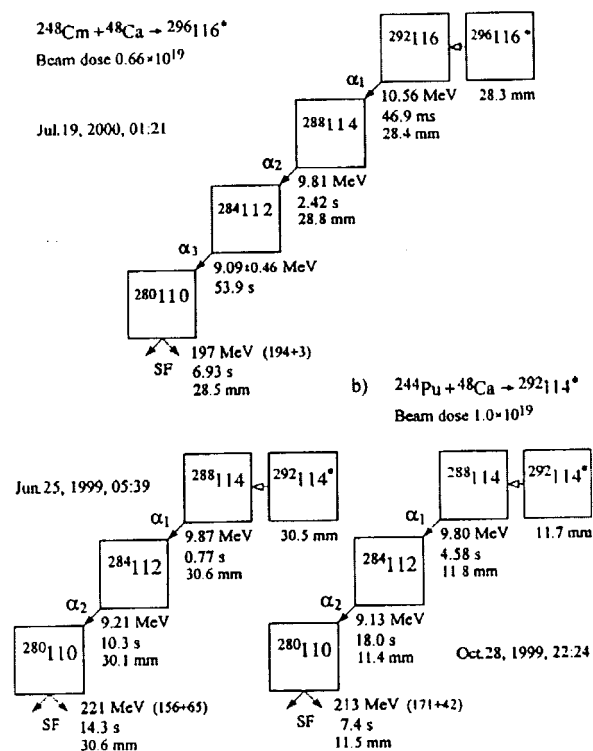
$^{248}Cm + ^{48}Ca \rightarrow ^{296}116^*$
Beam dose $0.66 \times 10^{19}$

Jul.19, 2000, 01:21

$^{292}116$

$^{296}116^*$

28.3 mm

$\alpha_1$

10.56 MeV
46.9 ms
28.4 mm

$^{288}114$

$\alpha_2$

9.81 MeV
2.42 s
28.8 mm

$^{284}112$

$\alpha_3$

9.09±0.46 MeV
53.9 s

$^{280}110$

SF

197 MeV (194+3)
6.93 s
28.5 mm

b) $^{244}Pu + ^{48}Ca \rightarrow ^{292}114^*$
Beam dose $1.0 \times 10^{19}$

Jun.25, 1999, 05:39

$^{288}114$

$^{292}114^*$

30.5 mm

$\alpha_1$

9.87 MeV
0.77 s
30.6 mm

$^{284}112$

$\alpha_2$

9.21 MeV
10.3 s
30.1 mm

$^{280}110$

SF

221 MeV (156+65)
14.3 s
30.6 mm

$^{288}114$

$^{292}114^*$

11.7 mm

$\alpha_1$

9.80 MeV
4.58 s
11 8 mm

$^{284}112$

$\alpha_2$

9.13 MeV
18.0 s
11.4 mm

$^{280}110$

Oct.28, 1999, 22:24

SF

213 MeV (171+42)
7.4 s
11.5 mm